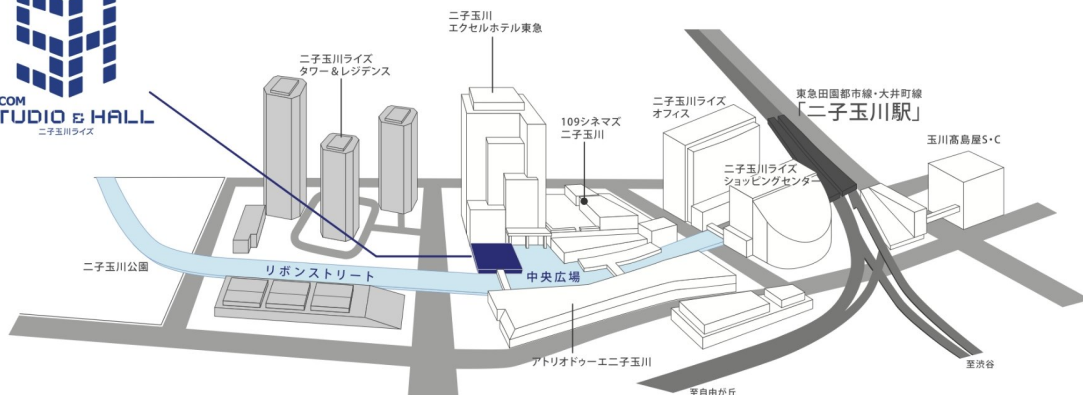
COM
TUDIO & HALL
二子玉川ライズ

二子玉川ライズ
タワー＆レジデンス

二子玉川
エクセルホテル東急

109シネマズ
二子玉川

二子玉川ライズ
オフィス

東急田園都市線・大井町線
「二子玉川駅」

玉川髙島屋S・C

二子玉川ライズ
ショッピングセンター

二子玉川公園

リボンストリート

中央広場

アトリオドゥーエ二子玉川

至自由が丘

至渋谷